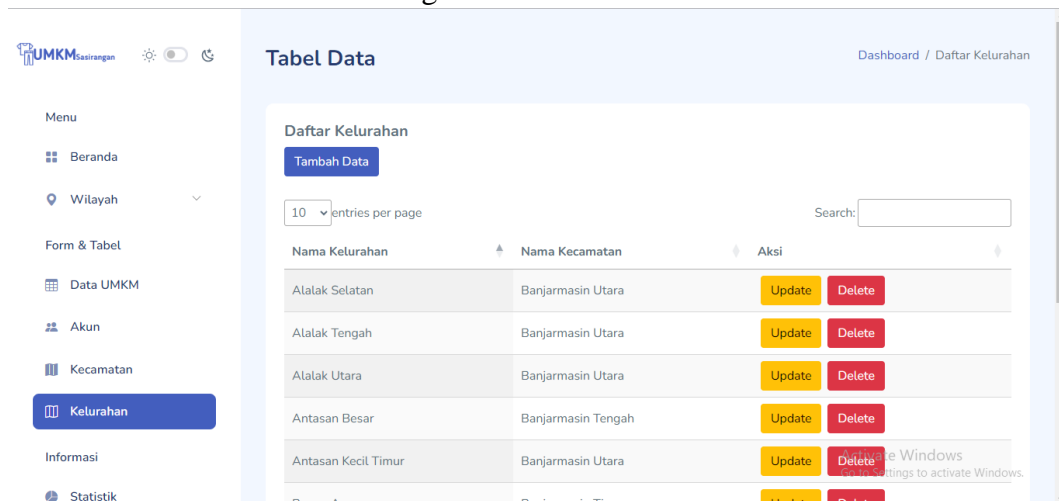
UMKM Sasirangan

Menu

Beranda

Wilayah

Form & Tabel

Data UMKM

Akun

Kecamatan

Kelurahan

Informasi

Statistik

Tabel Data

Dashboard / Daftar Kelurahan

Daftar Kelurahan

Tambah Data

10 entries per page

Search:

| Nama Kelurahan | Nama Kecamatan | Aksi |
|---|---|---|
| Alalak Selatan | Banjarmasin Utara | Update Delete |
| Alalak Tengah | Banjarmasin Utara | Update Delete |
| Alalak Utara | Banjarmasin Utara | Update Delete |
| Antasan Besar | Banjarmasin Tengah | Update Delete |
| Antasan Kecil Timur | Banjarmasin Utara | Update Delete |
| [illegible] | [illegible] | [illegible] |

Activate Windows
Go to Settings to activate Windows.